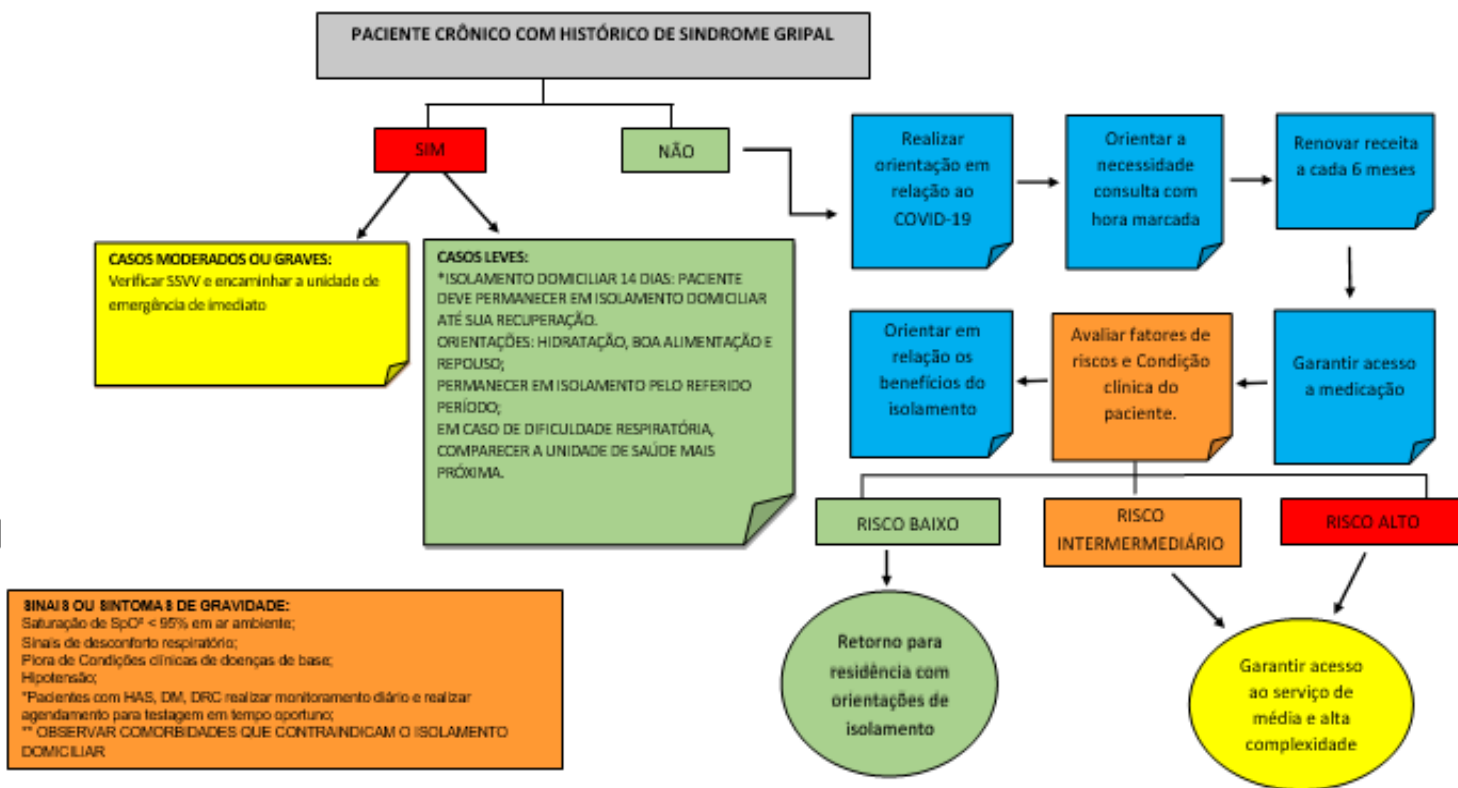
PACIENTE CRÔNICO COM HISTÓRICO DE SINDROME GRIPAL

SIM

NÃO

CASOS MODERADOS OU GRAVES:
Verificar SSVV e encaminhar a unidade de emergência de imediato

CASOS LEVES:
*ISOLAMENTO DOMICILIAR 14 DIAS: PACIENTE DEVE PERMANECER EM ISOLAMENTO DOMICILIAR ATÉ SUA RECUPERAÇÃO.
ORIENTAÇÕES: HIDRATAÇÃO, BOA ALIMENTAÇÃO E REPOUSO;
PERMANECER EM ISOLAMENTO PELO REFERIDO PERÍODO;
EM CASO DE DIFICULDADE RESPIRATÓRIA, COMPARECER A UNIDADE DE SAÚDE MAIS PRÓXIMA.

Realizar orientação em relação ao COVID-19

Orientar a necessidade consulta com hora marcada

Renovar receita a cada 6 meses

Garantir acesso a medicação

Avaliar fatores de riscos e Condição clínica do paciente.

Orientar em relação os benefícios do isolamento

RISCO BAIXO

RISCO INTERMERMEDIÁRIO

RISCO ALTO

Retorno para residência com orientações de isolamento

Garantir acesso ao serviço de média e alta complexidade

SINAIS OU SINTOMAS DE GRAVIDADE:
Saturação de SpO² < 95% em ar ambiente;
Sinais de desconforto respiratório;
Piora de Condições clínicas de doenças de base;
Hipotensão;
*Pacientes com HAS, DM, DRC realizar monitoramento diário e realizar agendamento para testagem em tempo oportuno;
** OBSERVAR COMORBIDADES QUE CONTRAINDICAM O ISOLAMENTO DOMICILIAR